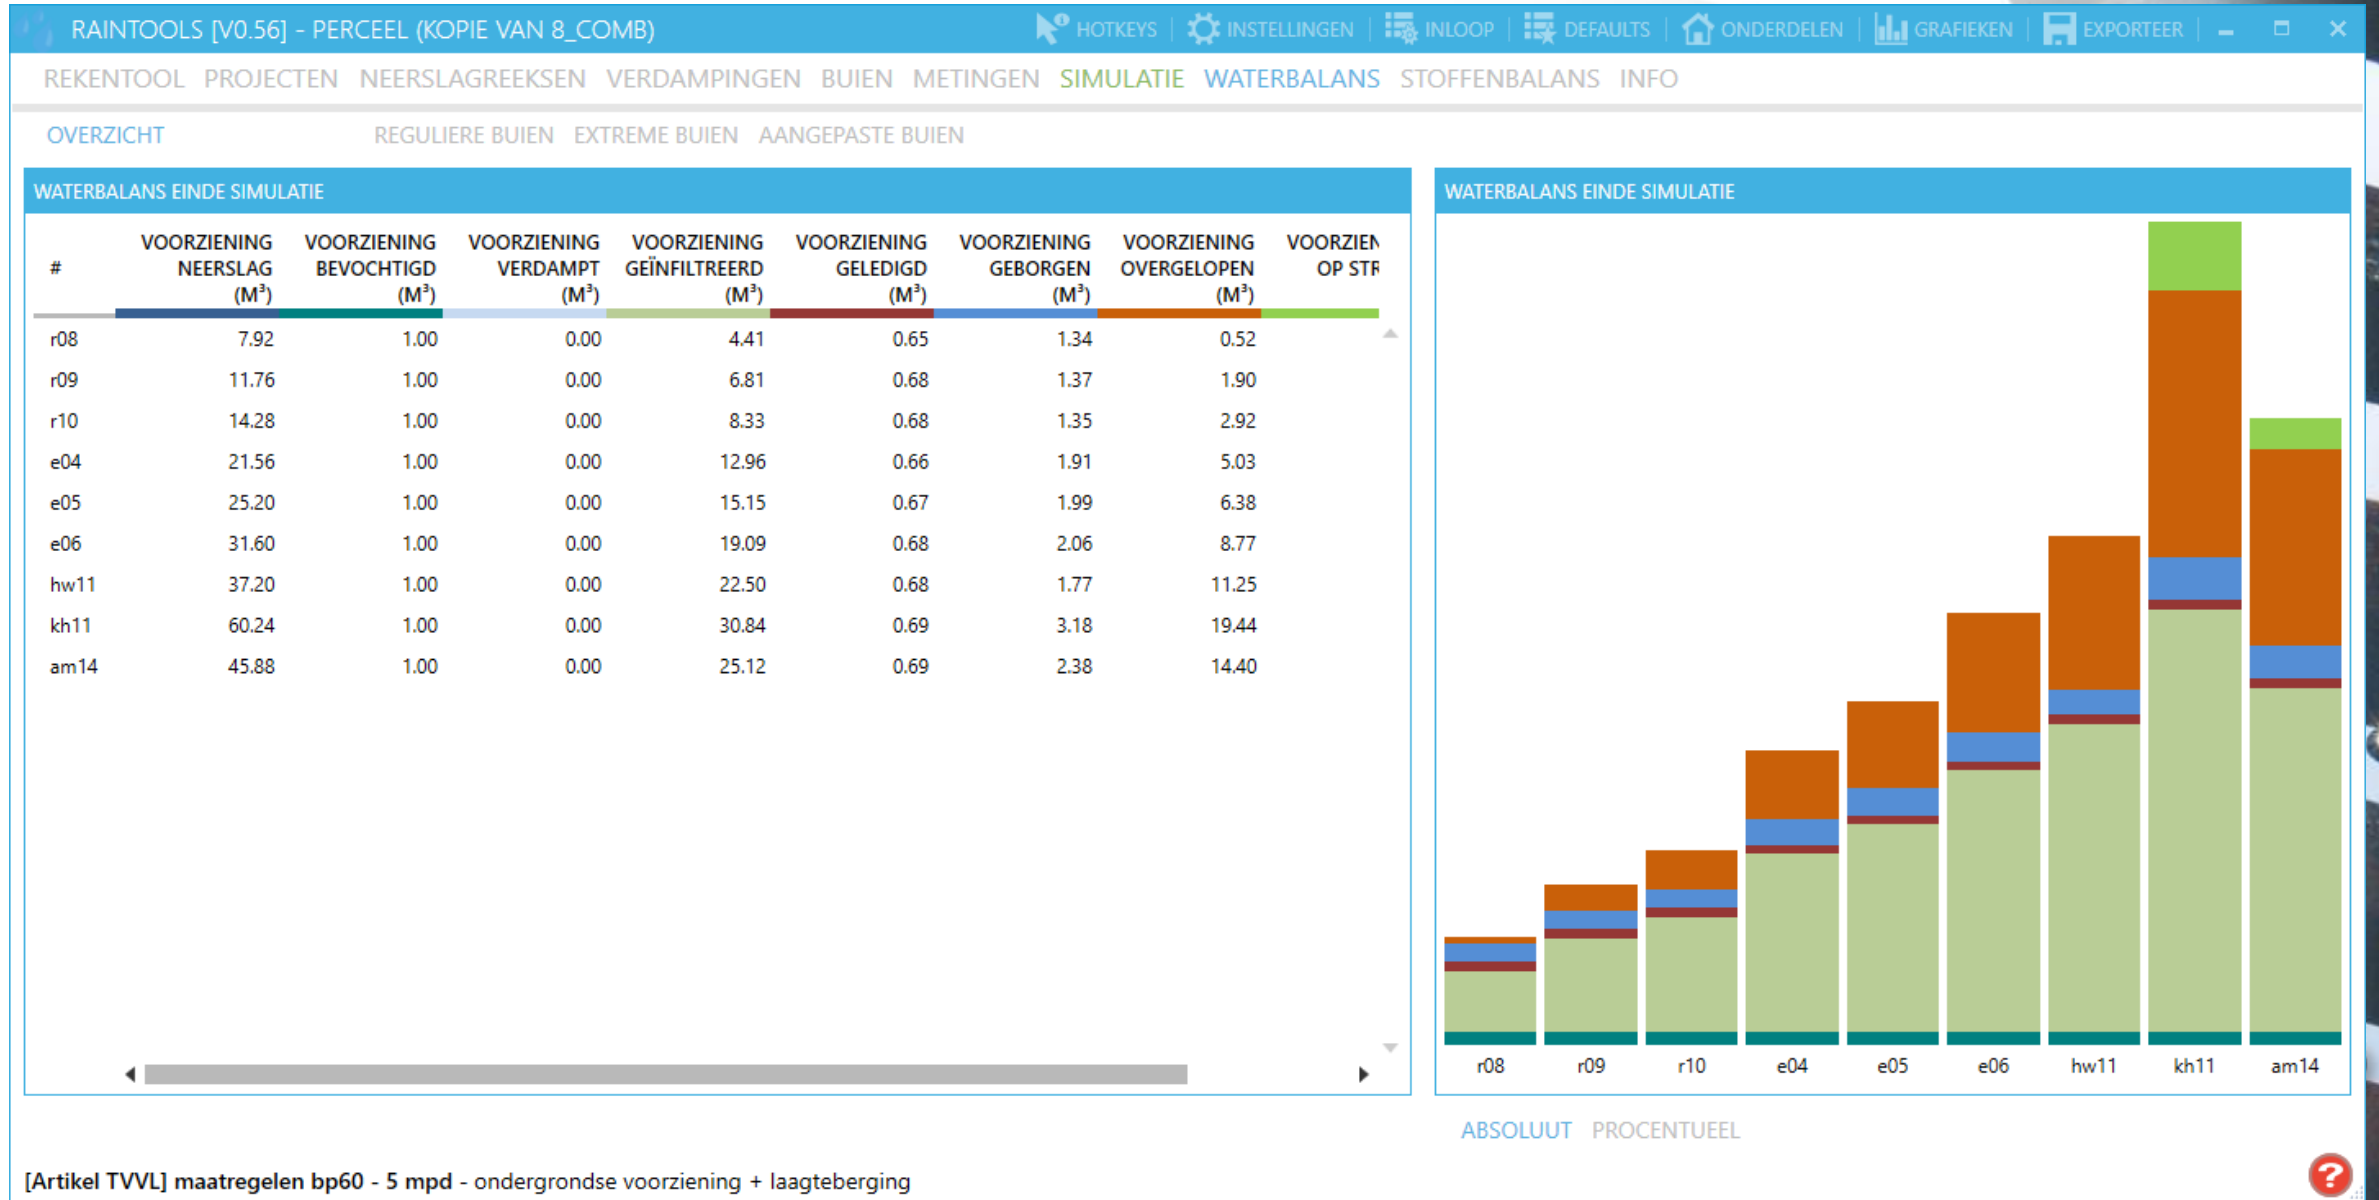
RAINTOOLS [V0.56] - PERCEEL (KOPIE VAN 8_COMB)

HOTKEYS | INSTELLINGEN | INLOOP | DEFAULTS | ONDERDELEN | GRAFIEKEN | EXPORTEER

REKENTOOL PROJECTEN NEERSLAGREEKSEN VERDAMPINGEN BUIEN METINGEN SIMULATIE WATERBALANS STOFFENBALANS INFO

OVERZICHT REGULIERE BUIEN EXTREME BUIEN AANGEPASTE BUIEN

WATERBALANS EINDE SIMULATIE

| # | VOORZIENING NEERSLAG ($M^3$) | VOORZIENING BEVOCHTIGD ($M^3$) | VOORZIENING VERDAMPT ($M^3$) | VOORZIENING GEÏNFILTREERD ($M^3$) | VOORZIENING GELEDIGD ($M^3$) | VOORZIENING GEBORGEN ($M^3$) | VOORZIENING OVERGELOPEN ($M^3$) | VOORZIEN OP STR |
|---|---|---|---|---|---|---|---|---|
| r08 | 7.92 | 1.00 | 0.00 | 4.41 | 0.65 | 1.34 | 0.52 | |
| r09 | 11.76 | 1.00 | 0.00 | 6.81 | 0.68 | 1.37 | 1.90 | |
| r10 | 14.28 | 1.00 | 0.00 | 8.33 | 0.68 | 1.35 | 2.92 | |
| e04 | 21.56 | 1.00 | 0.00 | 12.96 | 0.66 | 1.91 | 5.03 | |
| e05 | 25.20 | 1.00 | 0.00 | 15.15 | 0.67 | 1.99 | 6.38 | |
| e06 | 31.60 | 1.00 | 0.00 | 19.09 | 0.68 | 2.06 | 8.77 | |
| hw11 | 37.20 | 1.00 | 0.00 | 22.50 | 0.68 | 1.77 | 11.25 | |
| kh11 | 60.24 | 1.00 | 0.00 | 30.84 | 0.69 | 3.18 | 19.44 | |
| am14 | 45.88 | 1.00 | 0.00 | 25.12 | 0.69 | 2.38 | 14.40 | |

WATERBALANS EINDE SIMULATIE

r08 r09 r10 e04 e05 e06 hw11 kh11 am14

ABSOLUUT PROCENTUEEL

[Artikel TVVL] maatregelen bp60 - 5 mpd - ondergrondse voorziening + laagteberging

?